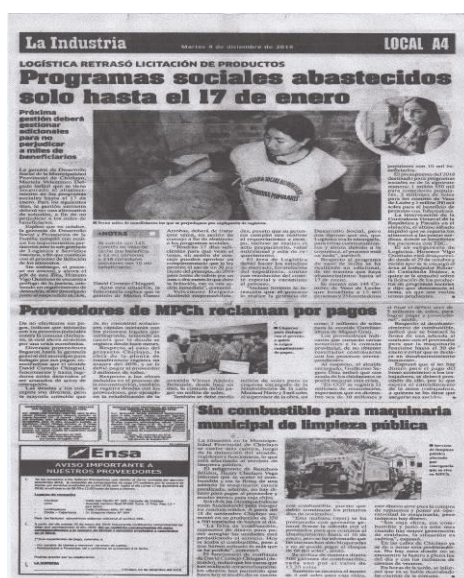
La Industria

Martes 4 de diciembre de 2018

LOCAL A4

LOGÍSTICA RETRASÓ LICITACIÓN DE PRODUCTOS

Programas sociales abastecidos solo hasta el 17 de enero

Próxima gestión deberá gestionar adicionales para no perjudicar a miles de beneficiarios

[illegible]

Proveedores de MPCh reclaman por pagos

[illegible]

Sin combustible para maquinaria municipal de limpieza pública

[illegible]

Ensa

AVISO IMPORTANTE A NUESTROS PROVEEDORES

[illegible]